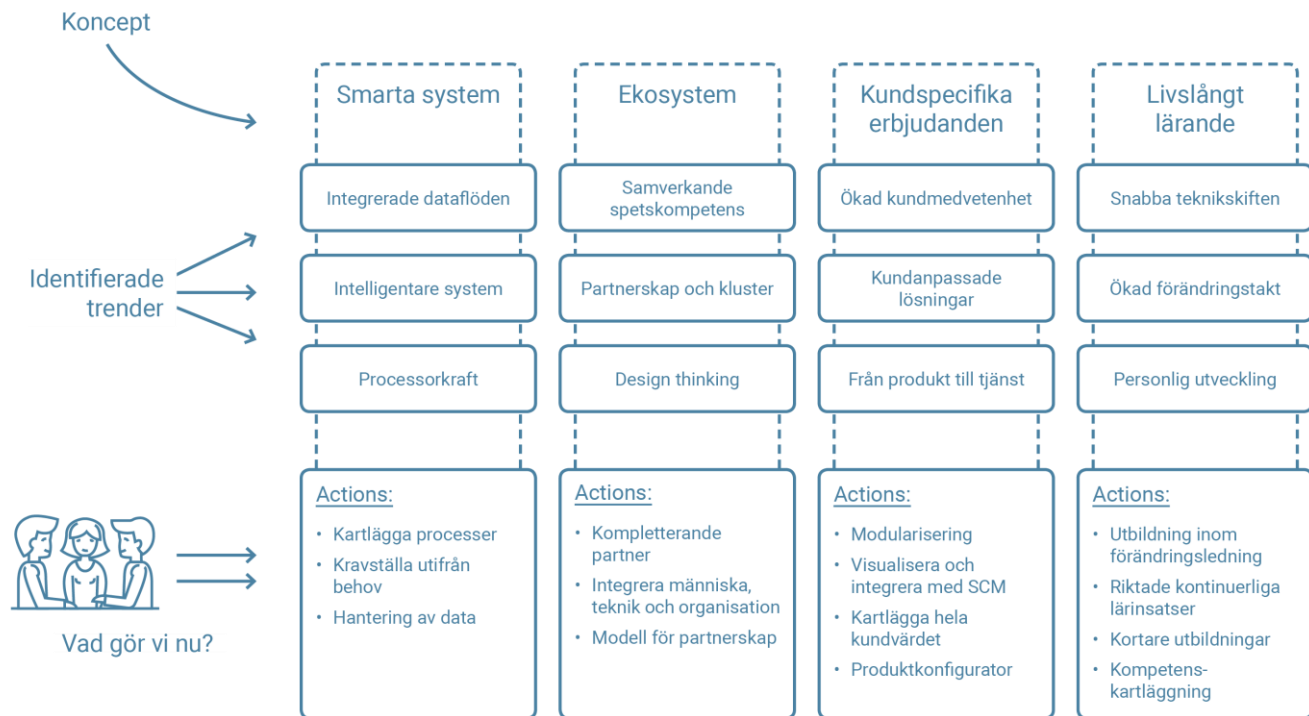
Koncept

Identifierade trender

Vad gör vi nu?

Smarta system

Integrerade dataflöden

Intelligentare system

Processorkraft

Actions:
- Kartlägga processer
- Kravställa utifrån behov
- Hantering av data

Ekosystem

Samverkande spetskompetens

Partnerskap och kluster

Design thinking

Actions:
- Kompletterande partner
- Integrera människa, teknik och organisation
- Modell för partnerskap

Kundspecifika erbjudanden

Ökad kundmedvetenhet

Kundanpassade lösningar

Från produkt till tjänst

Actions:
- Modularisering
- Visualisera och integrera med SCM
- Kartlägga hela kundvärdet
- Produktkonfigurator

Livslångt lärande

Snabba teknikskiften

Ökad förändringstakt

Personlig utveckling

Actions:
- Utbildning inom förändringsledning
- Riktade kontinuerliga lärinsatser
- Kortare utbildningar
- Kompetens-kartläggning